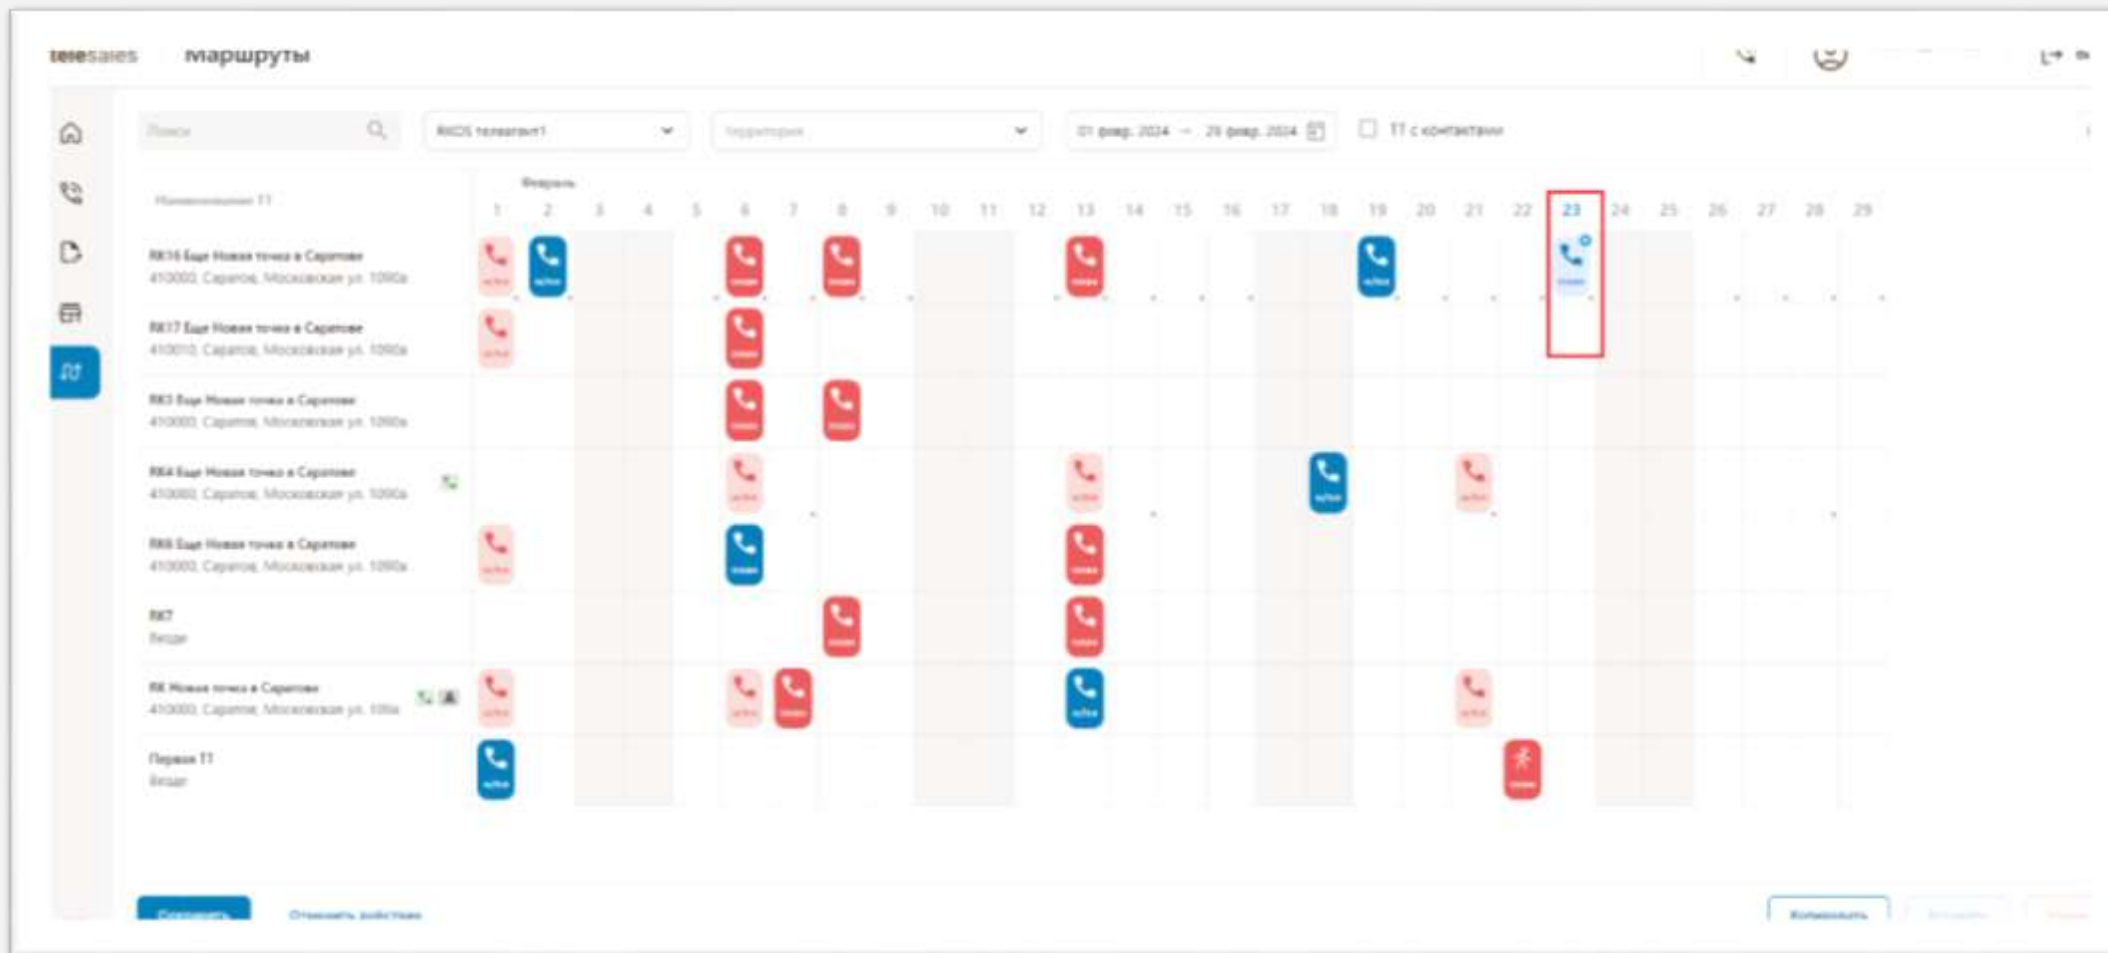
telesales Маршруты

Поиск

RKDS телеагент1

Территория

01 февр. 2024 → 29 февр. 2024

ТТ с контактами

Наименование ТТ

Февраль

1 2 3 4 5 6 7 8 9 10 11 12 13 14 15 16 17 18 19 20 21 22 23 24 25 26 27 28 29

RK16 Еще Новая точка в Саратове
410000, Саратов, Московская ул. 109Оа

RK17 Еще Новая точка в Саратове
410010, Саратов, Московская ул. 109Оа

RK3 Еще Новая точка в Саратове
410000, Саратов, Московская ул. 109Оа

RK4 Еще Новая точка в Саратове
410000, Саратов, Московская ул. 109Оа

RK6 Еще Новая точка в Саратове
410000, Саратов, Московская ул. 109Оа

RK7
Везде

RK Новая точка в Саратове
410000, Саратов, Московская ул. 109а

Первая ТТ
Везде

Сохранить

Отменить действия

Копировать